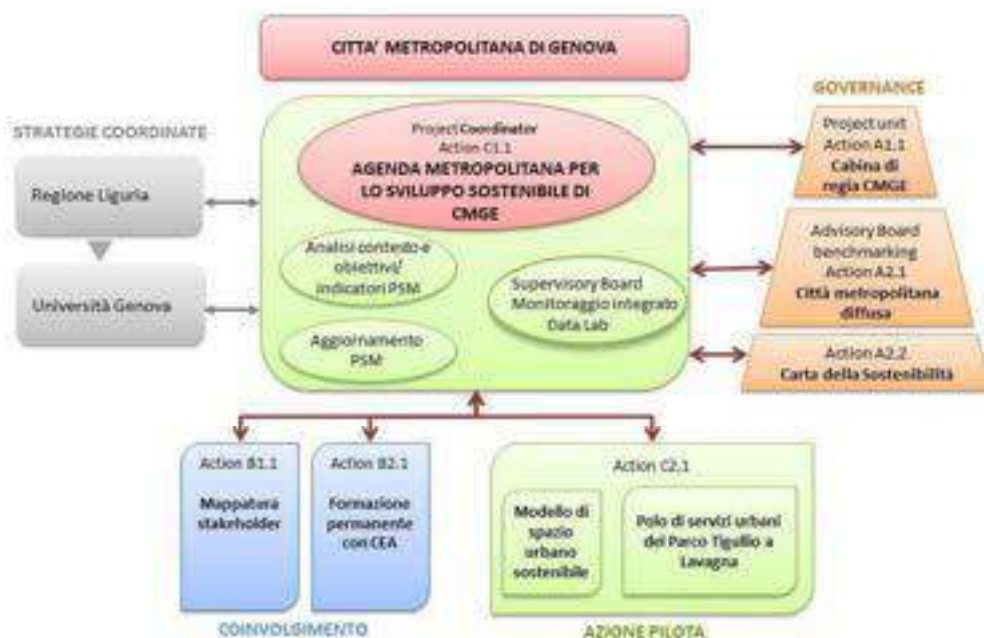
CITTA' METROPOLITANA DI GENOVA

STRATEGIE COORDINATE

Regione Liguria

Università Genova

Project Coordinator
Action C1.1
AGENDA METROPOLITANA PER LO SVILUPPO SOSTENIBILE DI CMGE

Analisi contesto e obiettivi/ indicatori PSM

Supervisory Board
Monitoraggio integrato
Data Lab

Aggiornamento PSM

GOVERNANCE

Project unit
Action A1.1
Cabina di regia CMGE

Advisory Board
benchmarking
Action A2.1
Città metropolitana diffusa

Action A2.2
Carta della Sostenibilità

Action B1.1
Mappatura stakeholder

Action B2.1
Formazione permanente con CEA

COINVOLGIMENTO

Action C2.1

Modello di spazio urbano sostenibile

Polo di servizi urbani del Parco Tigullio a Lavagna

AZIONE PILOTA